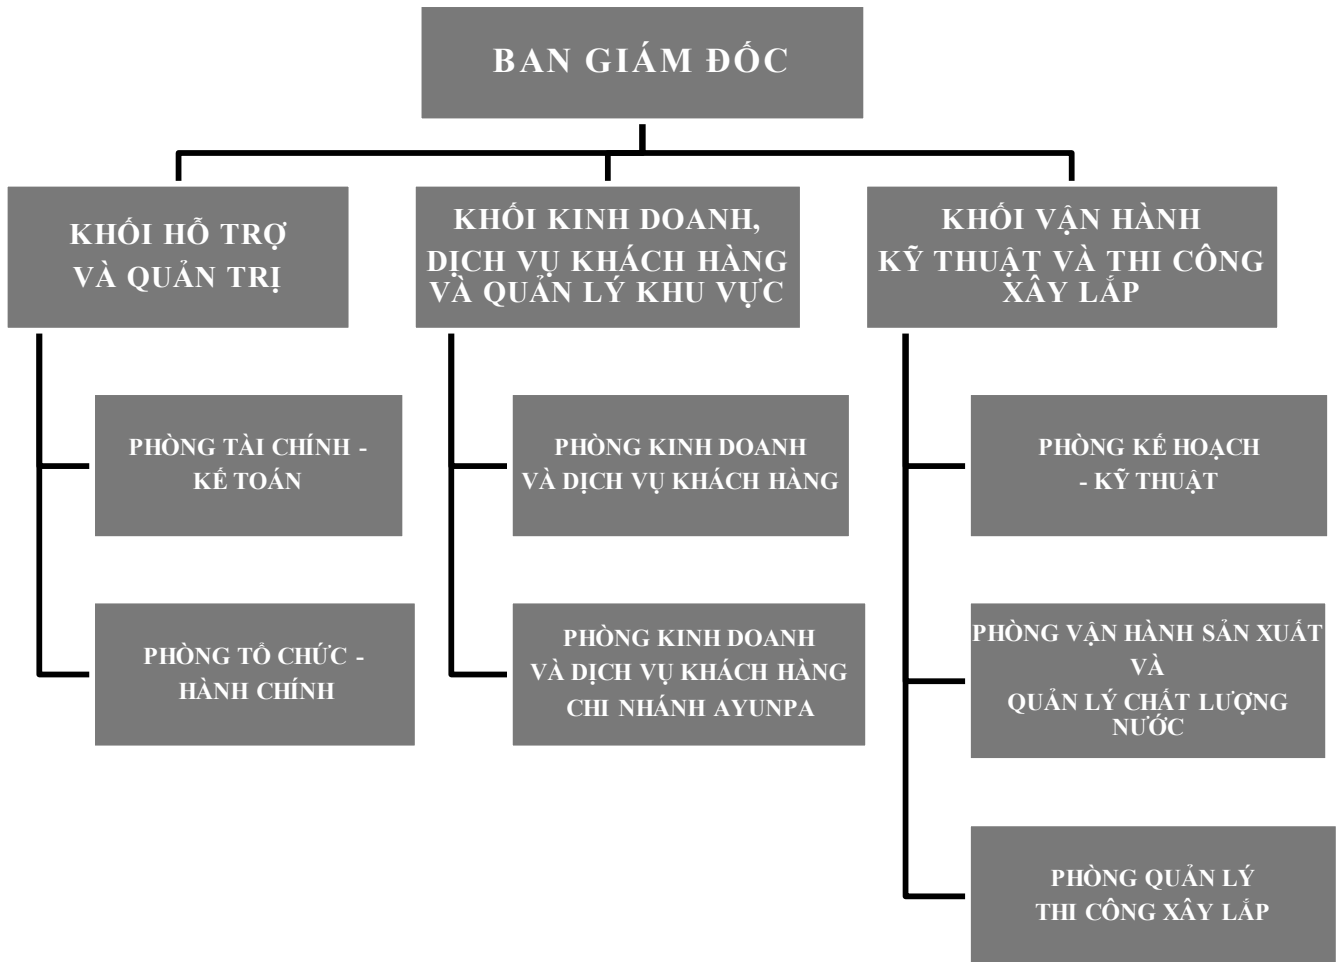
BAN GIÁM ĐỐC

KHỐI HỖ TRỢ VÀ QUẢN TRỊ

KHỐI KINH DOANH, DỊCH VỤ KHÁCH HÀNG VÀ QUẢN LÝ KHU VỰC

KHỐI VẬN HÀNH KỸ THUẬT VÀ THI CÔNG XÂY LẮP

PHÒNG TÀI CHÍNH - KẾ TOÁN

PHÒNG TỔ CHỨC - HÀNH CHÍNH

PHÒNG KINH DOANH VÀ DỊCH VỤ KHÁCH HÀNG

PHÒNG KINH DOANH VÀ DỊCH VỤ KHÁCH HÀNG CHI NHÁNH AYUNPA

PHÒNG KẾ HOẠCH - KỸ THUẬT

PHÒNG VẬN HÀNH SẢN XUẤT VÀ QUẢN LÝ CHẤT LƯỢNG NƯỚC

PHÒNG QUẢN LÝ THI CÔNG XÂY LẮP